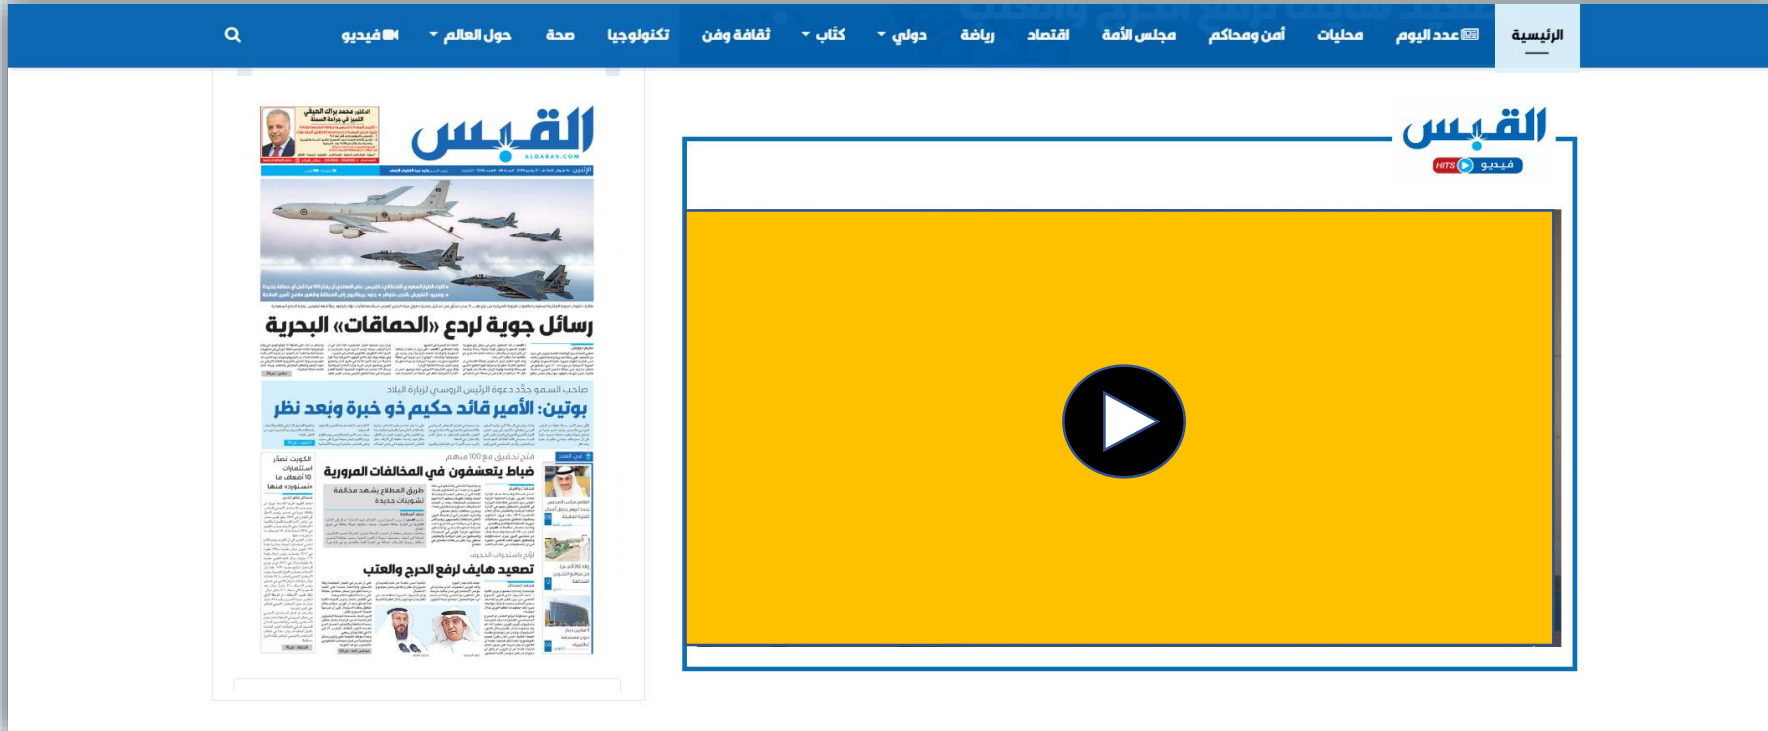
الرئيسية عدد اليوم محليات أمن ومحاكم مجلس الأمة اقتصاد رياضة دولي كتّاب ثقافة وفن تكنولوجيا صحة حول العالم فيديو

القبس
فيديو HITS

القبس
ALQABAS.COM

الدكتور محمد براك الهيفي
التميز في جراحة السمنة

رسائل جوية لردع «الحماقات» البحرية

صاحب السمو جدَّد دعوة الرئيس الروسي لزيارة البلاد
بوتين: الأمير قائد حكيم ذو خبرة وبُعد نظر

فتح تحقيق مع 100 منهم
ضباط يتعسفون في المخالفات المرورية

طريق المطار يشهد مخالفة تشوينات جديدة

الكويت تصدر استثمارات 10 أضعاف ما تستورده منها

لأول باستجواب الحجرف
تصعيد هايف لرفع الحرج والعتب